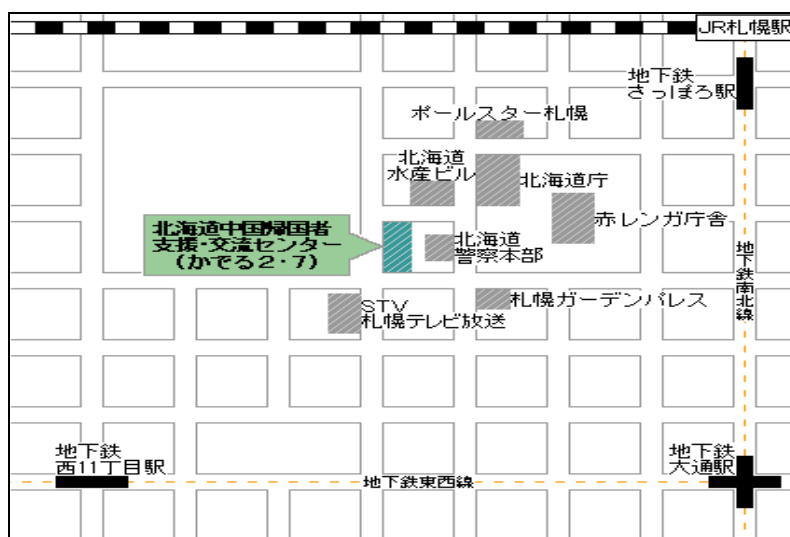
JR札幌駅

地下鉄
さっぽろ駅

ポールスター札幌

北海道
水産ビル

北海道庁

赤レンガ庁舎

北海道中国帰国者
支援・交流センター
（かでる２・７）

北海道
警察本部

地下鉄南北線

STV
札幌テレビ放送

札幌ガーデンパレス

地下鉄
西11丁目駅

地下鉄
大通駅

地下鉄東西線